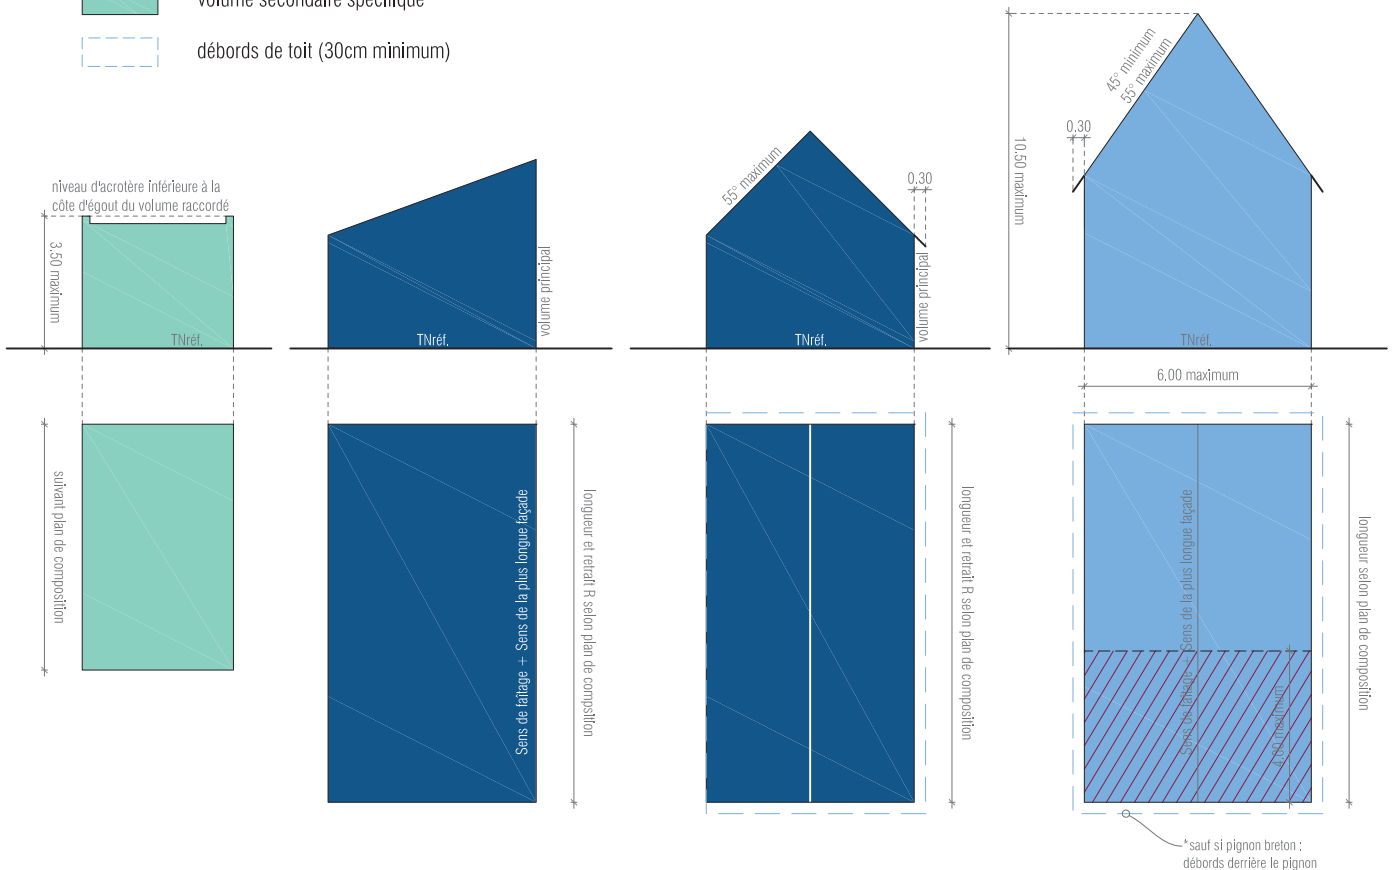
volume secondaire spécifique

débords de toit (30cm minimum)

niveau d'acrotère inférieure à la côte d'égout du volume raccordé

3.50 maximum

TNréf.

suivant plan de composition

TNréf.

volume principal

Sens de faîtage + Sens de la plus longue façade

longueur et retrait R selon plan de composition

55° maximum

0.30

TNréf.

volume principal

longueur et retrait R selon plan de composition

10.50 maximum

45° minimum
55° maximum

0.30

TNréf.

6.00 maximum

Sens de faîtage + Sens de la plus longue façade

4.00 maximum

longueur selon plan de composition

*sauf si pignon breton : débords derrière le pignon